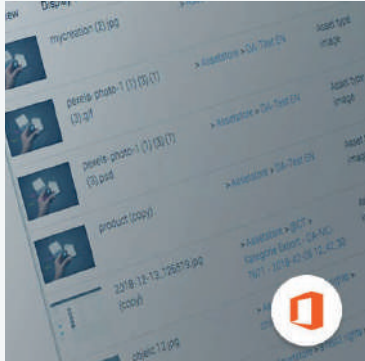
iew Display

mycreation (3).jpg

Asset type image

pexels-photo-1 (1) (3) (1) (3).gif

> Assetstore > QA-Test EN

Asset type image

pexels-photo-1 (1) (3) (1) (3).psd

> Assetstore > QA-Test EN

Asset type image

product (copy)

> Assetstore > QA-Test EN

Asset

2018-12-13_125619.jpg (copy)

> Assetstore > @CT > Kategorie Select - QA-NC-INT1 - 2018-12-06 12_42_30

pixels 12.jpg